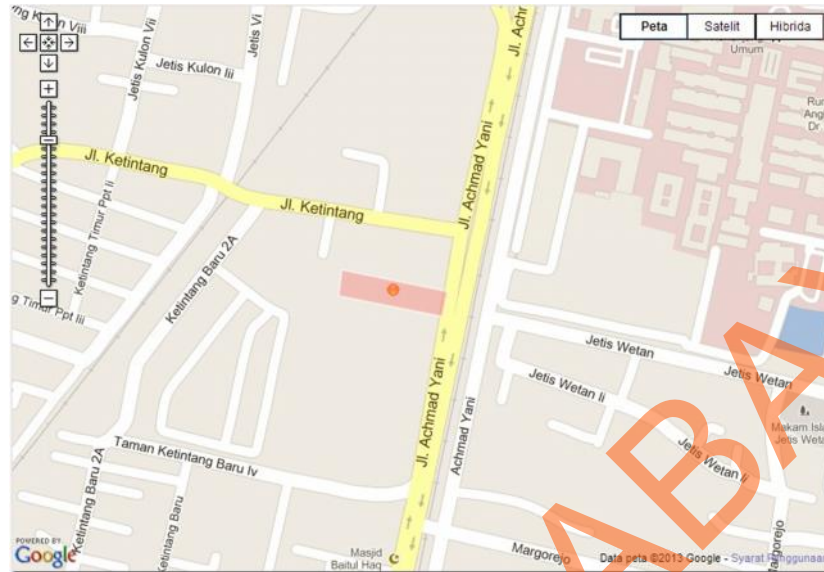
Peta
Satelit
Hibrida
Jetis Kulon Viii
Jetis Vi
Jetis Kulon Vii
Jetis Kulon Iii
Jl. Achmad Yani
Jl. Achm
Umum
Rum
Ang
Dr
Jl. Ketintang
Jl. Ketintang
Ketintang Timur Ppt Ii
Ketintang Baru 2A
g Timur Ppt Iii
Jetis Wetan
Jetis Wetan
Jetis Wetan Ii
Jetis Wetan Ii
Makam Isla
Jetis Weta
Achmad Yani
Jl. Achmad Yani
Taman Ketintang Baru Iv
Ketintang Baru 2A
Ketintang Baru
Masjid
Baitul Haq
Margorejo
rejo
POWERED BY
Google
Data peta ©2013 Google - Syarat Penggunaan
ABA